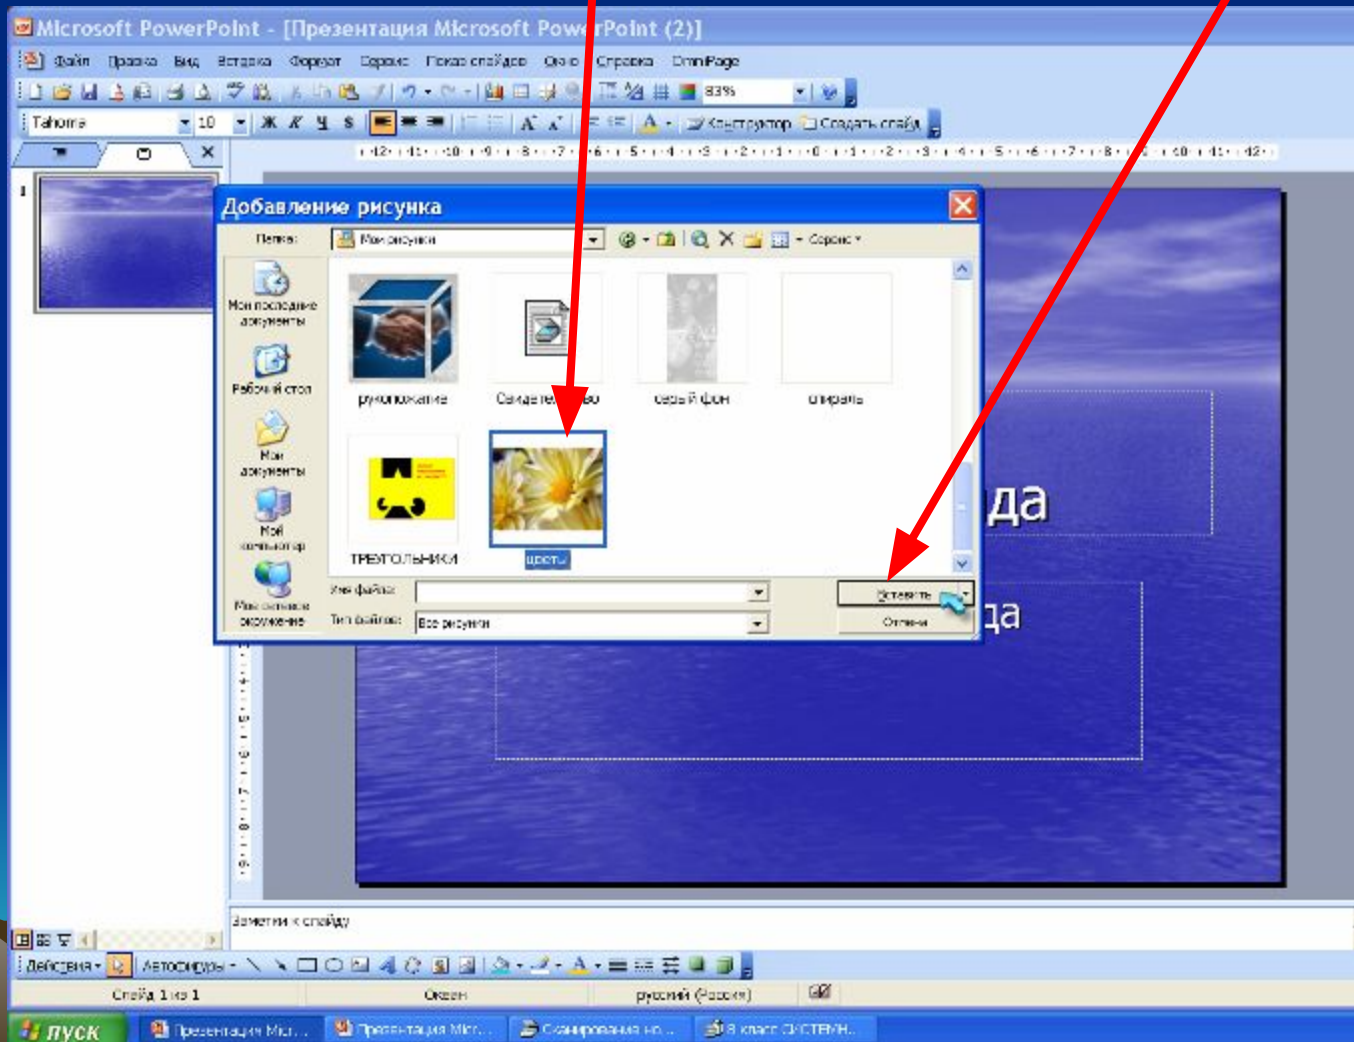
Microsoft PowerPoint - [Презентация Microsoft PowerPoint (2)]

Файл Правка Вид Вставка Формат Сервис Показ слайдов Окно Справка OmniPage

83%

Tahoma 10 Ж К Ч S Конструктор Создать слайд

Добавление рисунка

Папка: Мои рисунки Сервис

Мои последние документы

Рабочий стол

Мои документы

Мой компьютер

Мое сетевое окружение

рукопожатие

Свидетельство

серый фон

спираль

ТРЕУГОЛЬНИКИ

цветы

Имя файла:

Тип файлов: Все рисунки

Вставить

Отмена

да

да

Заметки к слайду

Действия Автофигуры

Слайд 1 из 1 Океан русский (Россия)

пуск Презентация Mic... Презентация Micr... Сканирования но... 8 класс СИСТЕМН...